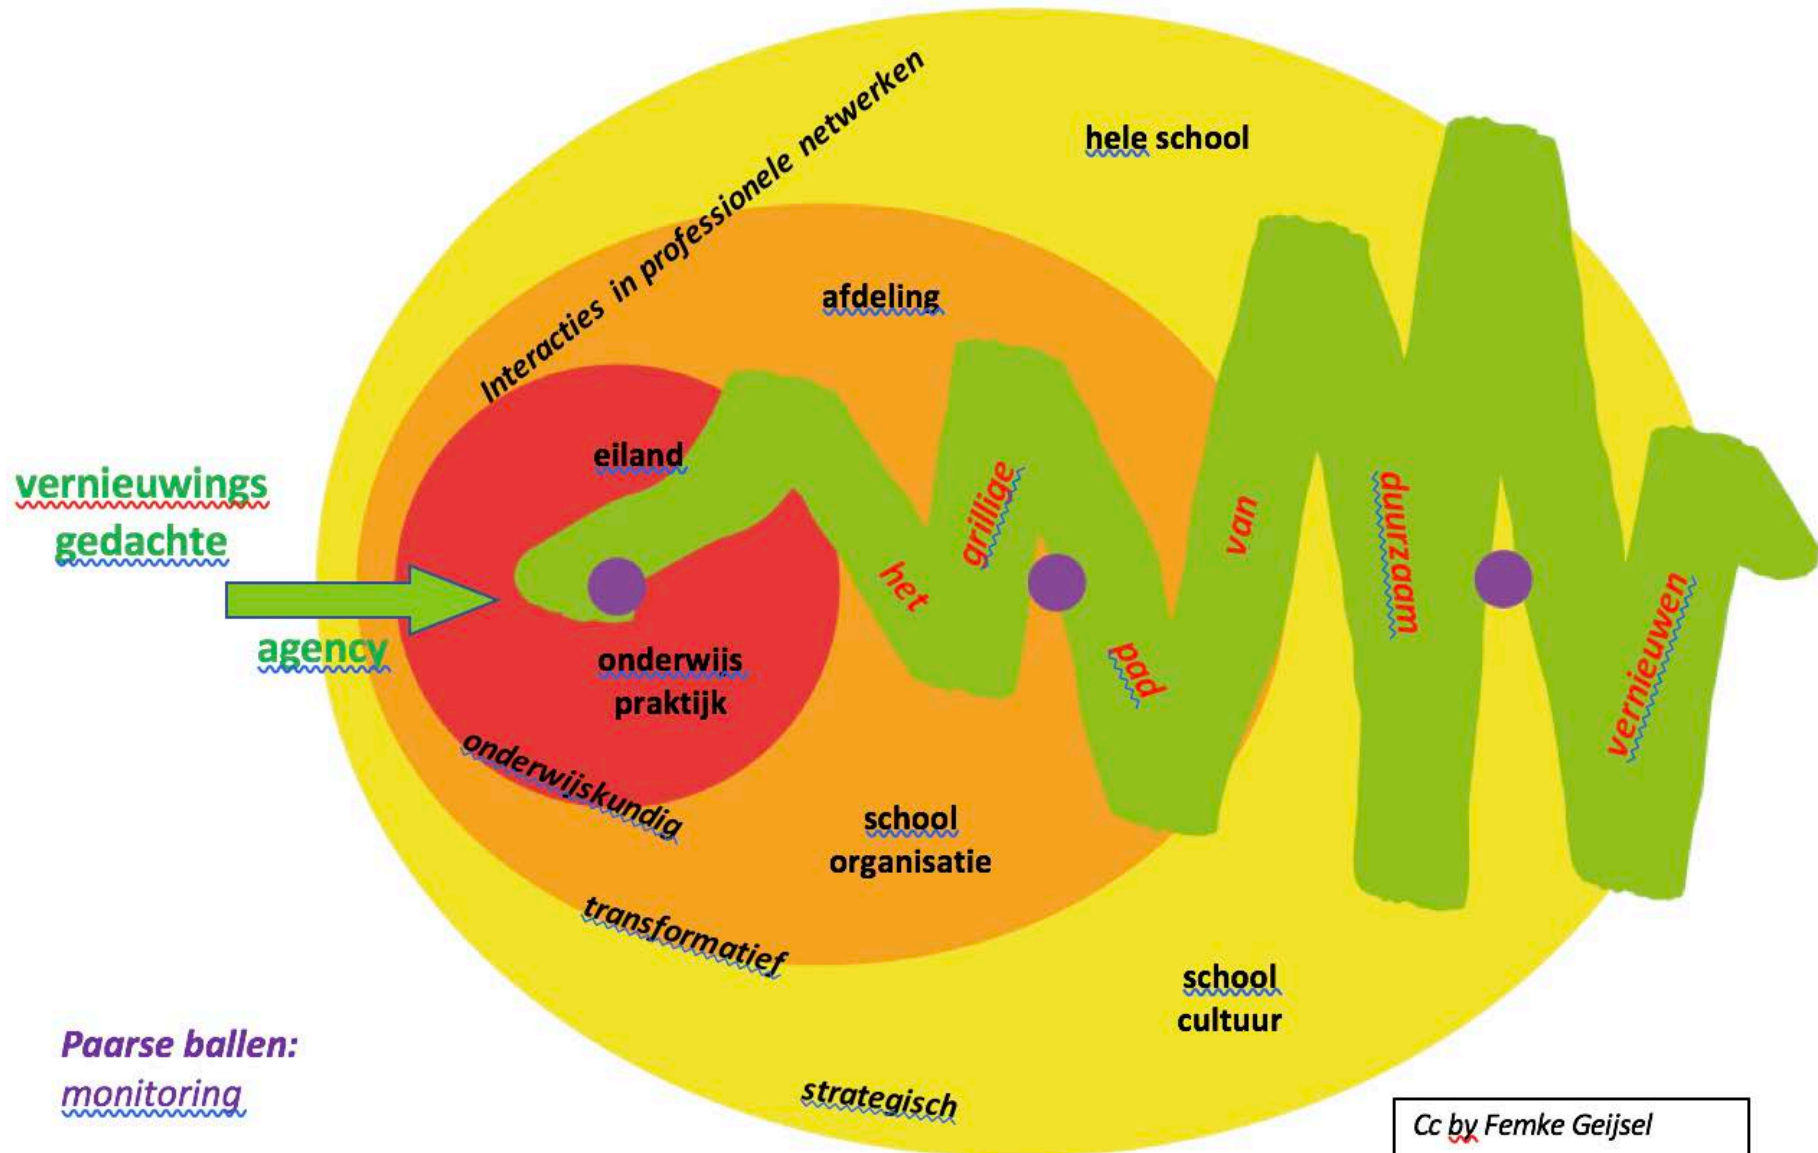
Interacties in professionele netwerken

hele school

afdeling

eiland

vernieuwings gedachte

agency

het grillige pad van duurzaam vernieuwen

onderwijs praktijk

onderwijskundig

school organisatie

transformatief

school cultuur

strategisch

Paarse ballen: monitoring

Cc by Femke Geijsel